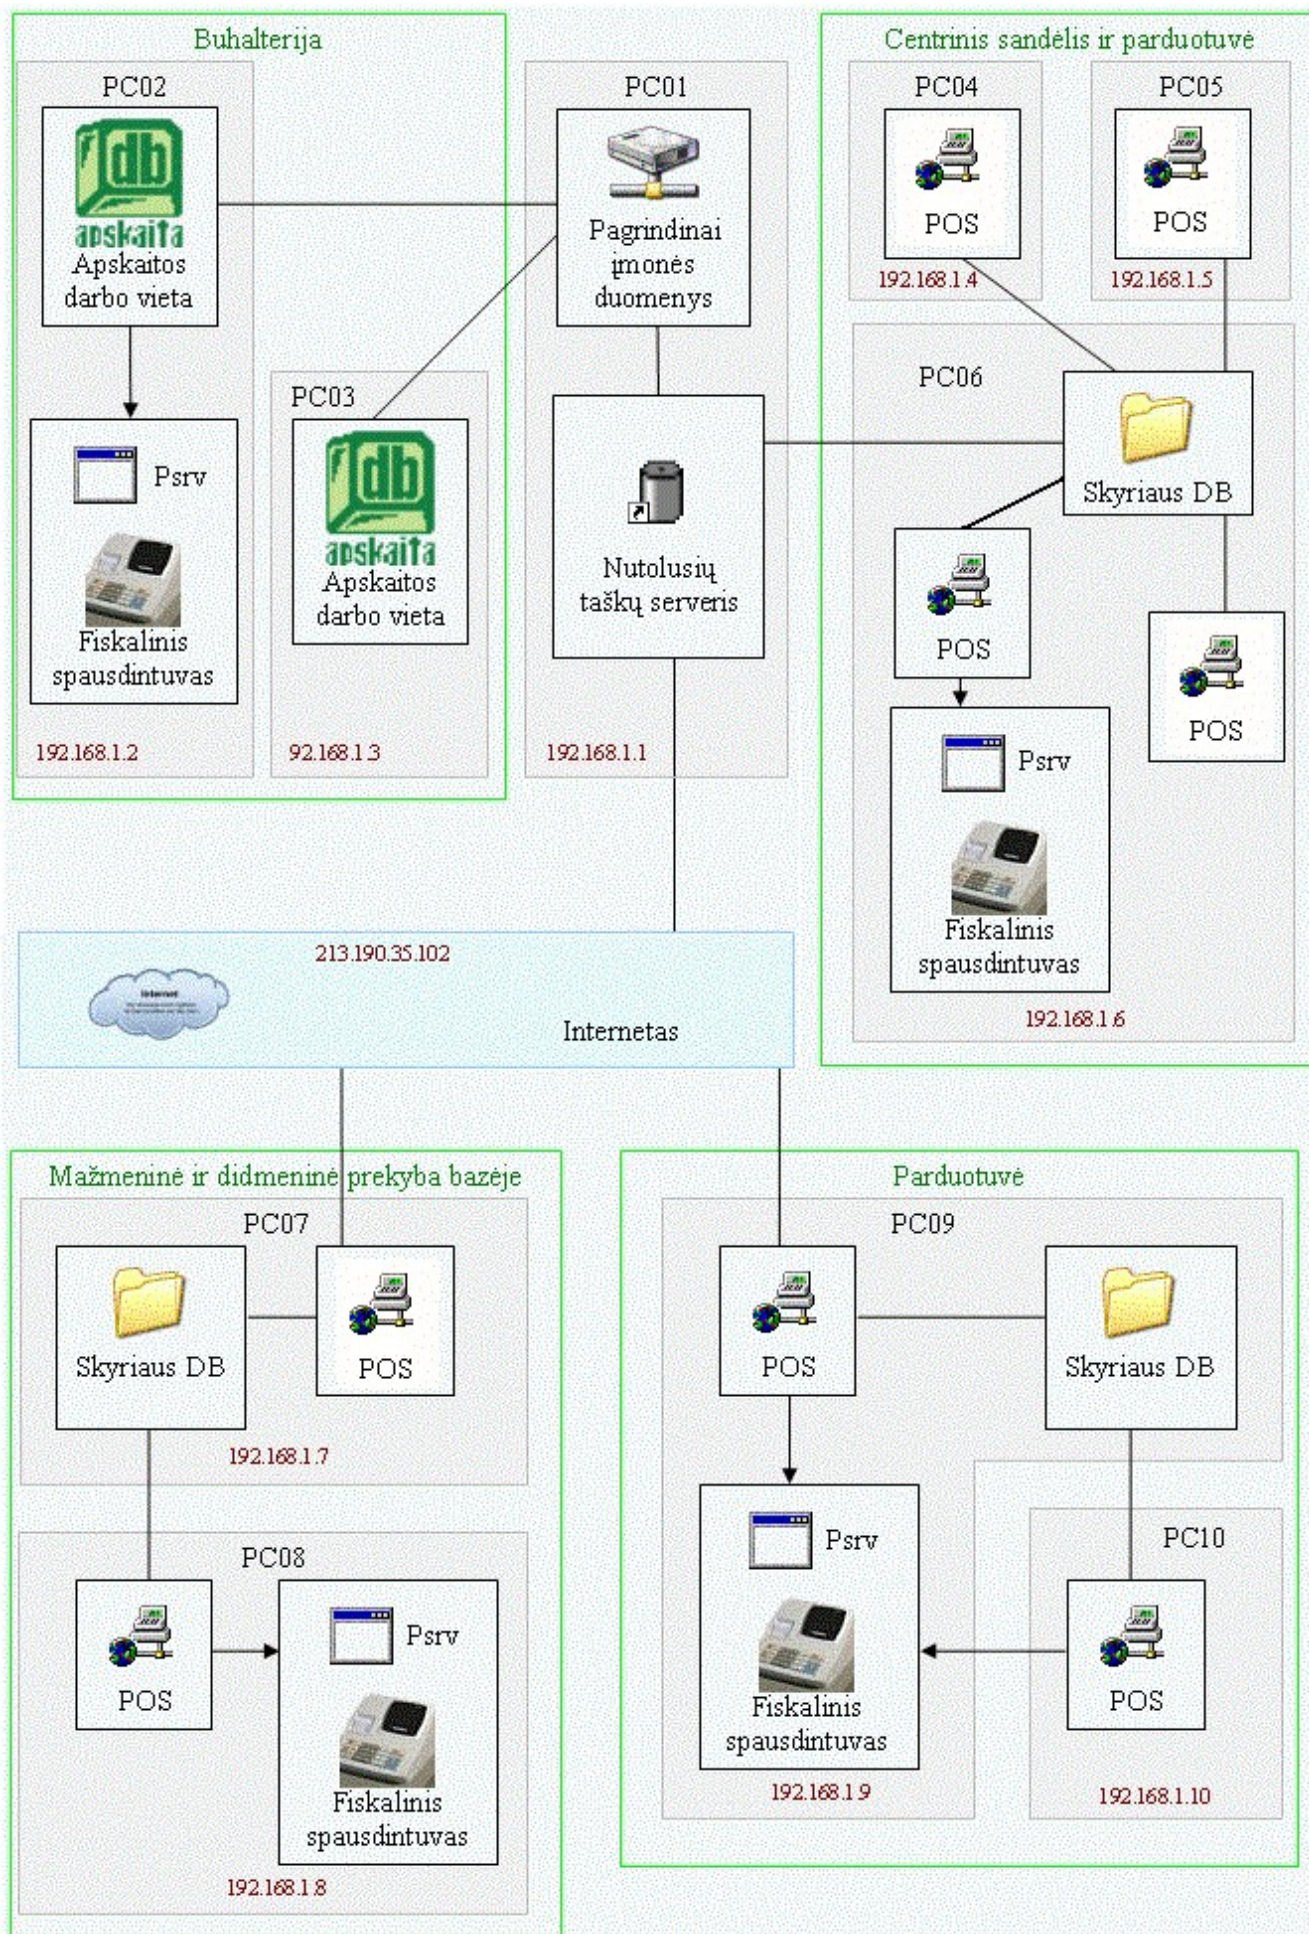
Buhalterija

PC02

db apskaita
Apskaitos darbo vieta

Psrv

Fiskalinis spausdintuvas

192.168.1.2

PC03

db apskaita
Apskaitos darbo vieta

92.168.1.3

PC01

Pagrindinai įmonės duomenys

Nutolusių taškų serveris

192.168.1.1

Centrinis sandėlis ir parduotuvė

PC04

POS

192.168.1.4

PC05

POS

192.168.1.5

PC06

Skyriaus DB

POS

POS

Psrv

Fiskalinis spausdintuvas

192.168.1.6

213.190.35.102

Internetas

Mažmeninė ir didmeninė prekyba bazėje

PC07

Skyriaus DB

POS

192.168.1.7

PC08

POS

Psrv

Fiskalinis spausdintuvas

192.168.1.8

Parduotuvė

PC09

POS

Skyriaus DB

Psrv

Fiskalinis spausdintuvas

192.168.1.9

PC10

POS

192.168.1.10